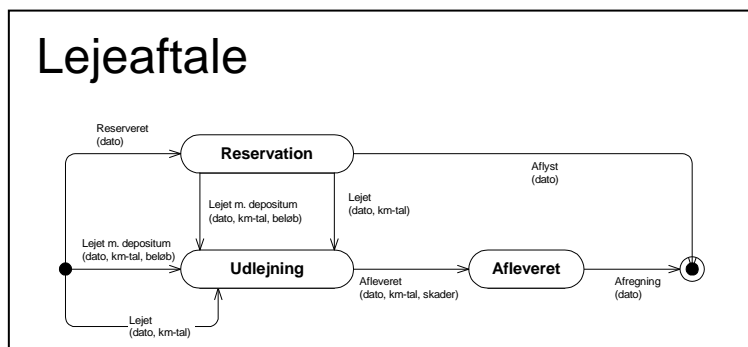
Lejeaftale

Reserveret
(dato)

Reservation

Aflyst
(dato)

Lejet m. depositum
(dato, km-tal, beløb)

Lejet
(dato, km-tal)

Lejet m. depositum
(dato, km-tal, beløb)

Udlejning

Afleveret
(dato, km-tal, skader)

Afleveret

Afregning
(dato)

Lejet
(dato, km-tal)